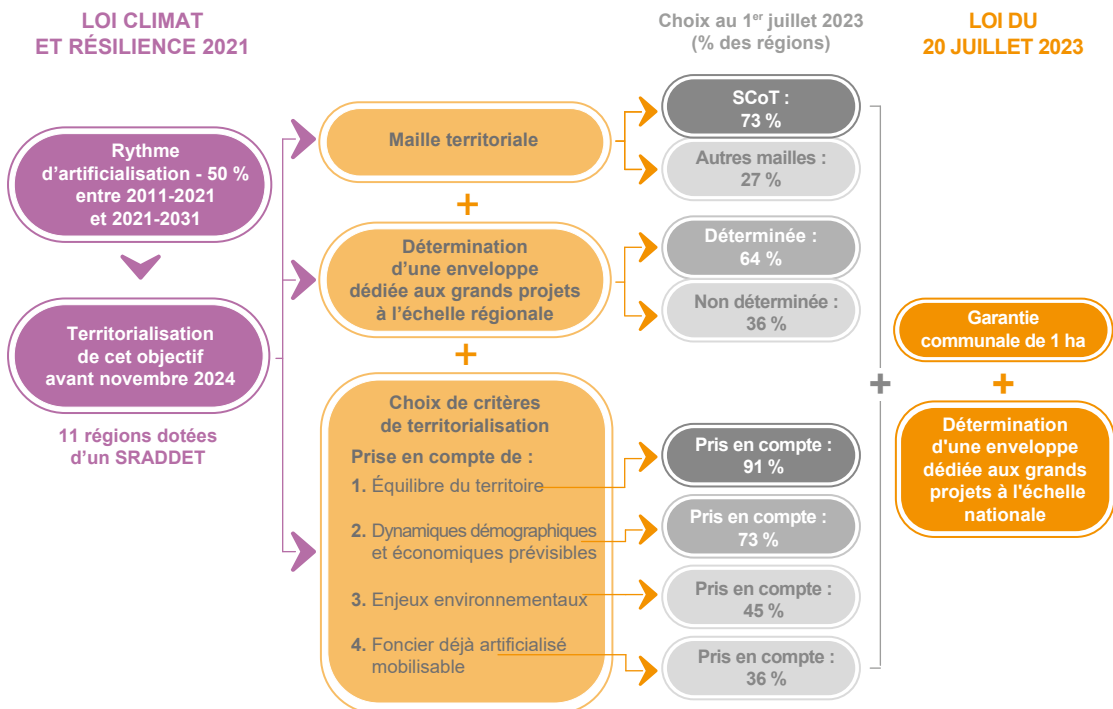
LOI CLIMAT ET RÉSILIENCE 2021

Rythme d'artificialisation - 50 % entre 2011-2021 et 2021-2031

Territorialisation de cet objectif avant novembre 2024

11 régions dotées d'un SRADDET

Maille territoriale

+

Détermination d'une enveloppe dédiée aux grands projets à l'échelle régionale

+

Choix de critères de territorialisation

Prise en compte de :

1. Équilibre du territoire

2. Dynamiques démographiques et économiques prévisibles

3. Enjeux environnementaux

4. Foncier déjà artificialisé mobilisable

Choix au 1$^{er}$ juillet 2023 (% des régions)

SCoT : 73 %

Autres mailles : 27 %

Déterminée : 64 %

Non déterminée : 36 %

Pris en compte : 91 %

Pris en compte : 73 %

Pris en compte : 45 %

Pris en compte : 36 %

+

LOI DU 20 JUILLET 2023

Garantie communale de 1 ha

+

Détermination d'une enveloppe dédiée aux grands projets à l'échelle nationale